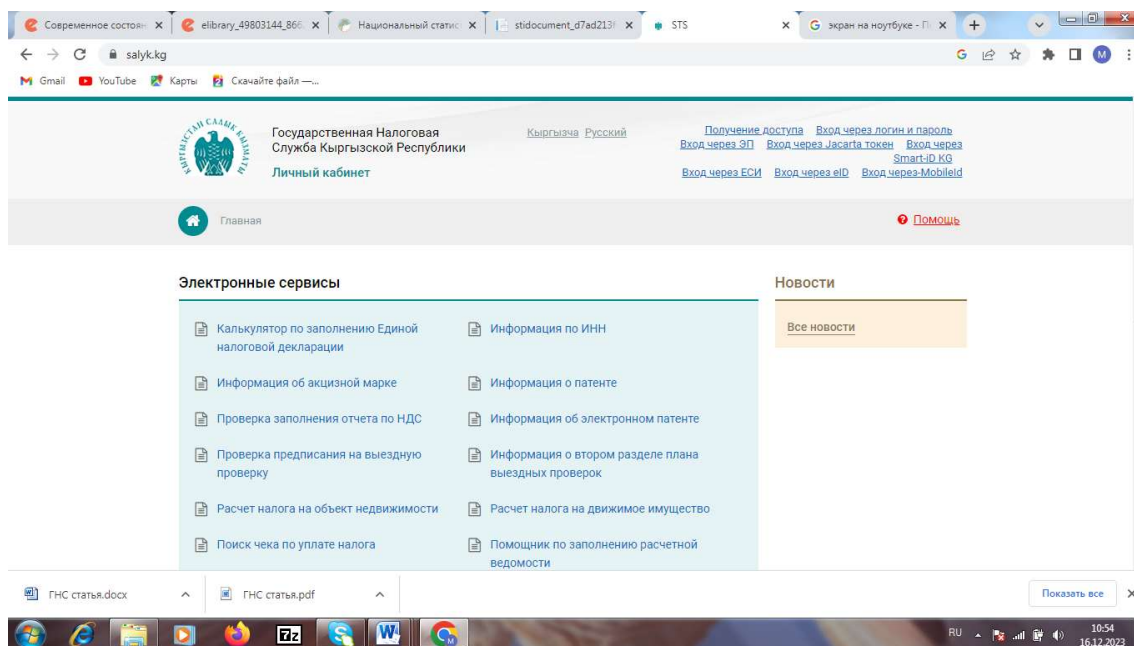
Современное состоян ×
elibrary_49803144_866 ×
Национальный статис ×
stidocument_d7ad213 ×
STS ×
экран на ноутбуке - П ×
+

salyk.kg

Gmail YouTube Карты Скачайте файл —...

КЫРГЫЗСТАН САЛЫК КЫЗМАТЫ

Государственная Налоговая Служба Кыргызской Республики

Личный кабинет

Кыргызча Русский

Получение доступа Вход через логин и пароль Вход через ЭП Вход через Jacarta токен Вход через Smart-ID KG Вход через ЕСИ Вход через eID Вход через MobileId

Главная

Помощь

Электронные сервисы

Калькулятор по заполнению Единой налоговой декларации

Информация по ИНН

Информация об акцизной марке

Информация о патенте

Проверка заполнения отчета по НДС

Информация об электронном патенте

Проверка предписания на выездную проверку

Информация о втором разделе плана выездных проверок

Расчет налога на объект недвижимости

Расчет налога на движимое имущество

Поиск чека по уплате налога

Помощник по заполнению расчетной ведомости

Новости

Все новости

ГНС статья.docx

ГНС статья.pdf

Показать все

RU

10:54
16.12.2023